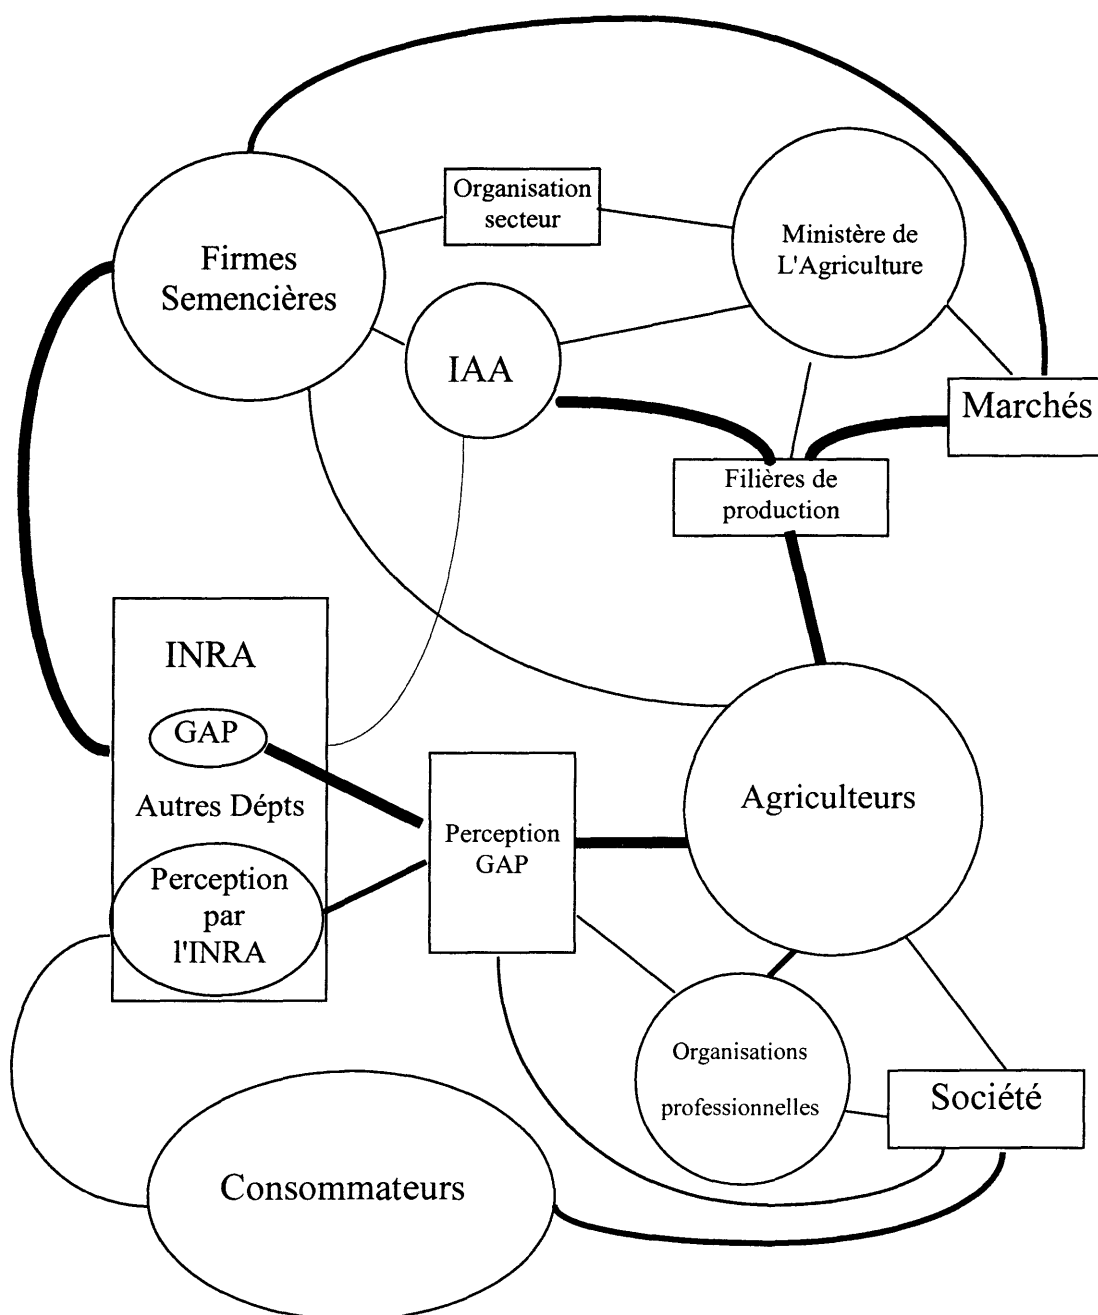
Organisation secteur

Firmes Semencières

Ministère de L'Agriculture

IAA

Marchés

Filières de production

INRA

GAP

Autres Dépts

Perception par l'INRA

Perception GAP

Agriculteurs

Organisations professionnelles

Société

Consommateurs